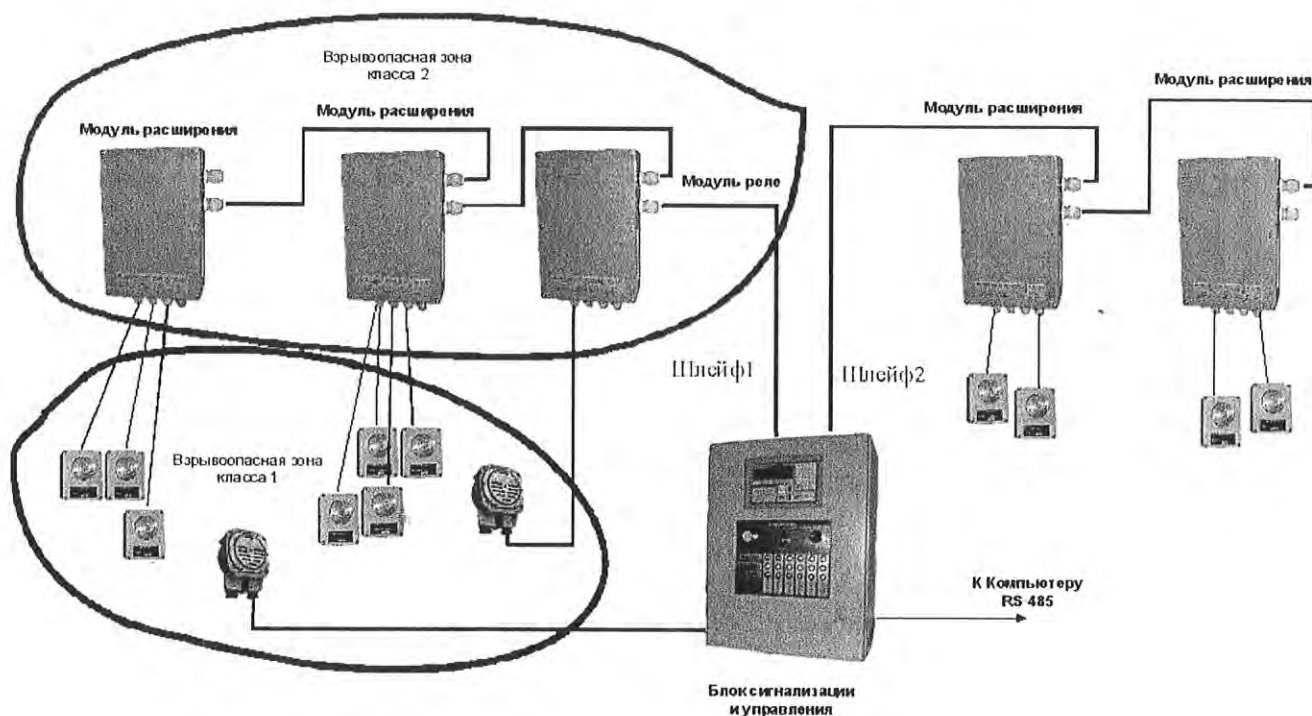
Взрывоопасная зона класса 2

Модуль расширения

Модуль расширения

Модуль реле

Модуль расширения

Модуль расширения

Шлейф1

Шлейф2

Взрывоопасная зона класса 1

К Компьютеру RS 485

Блок сигнализации и управления